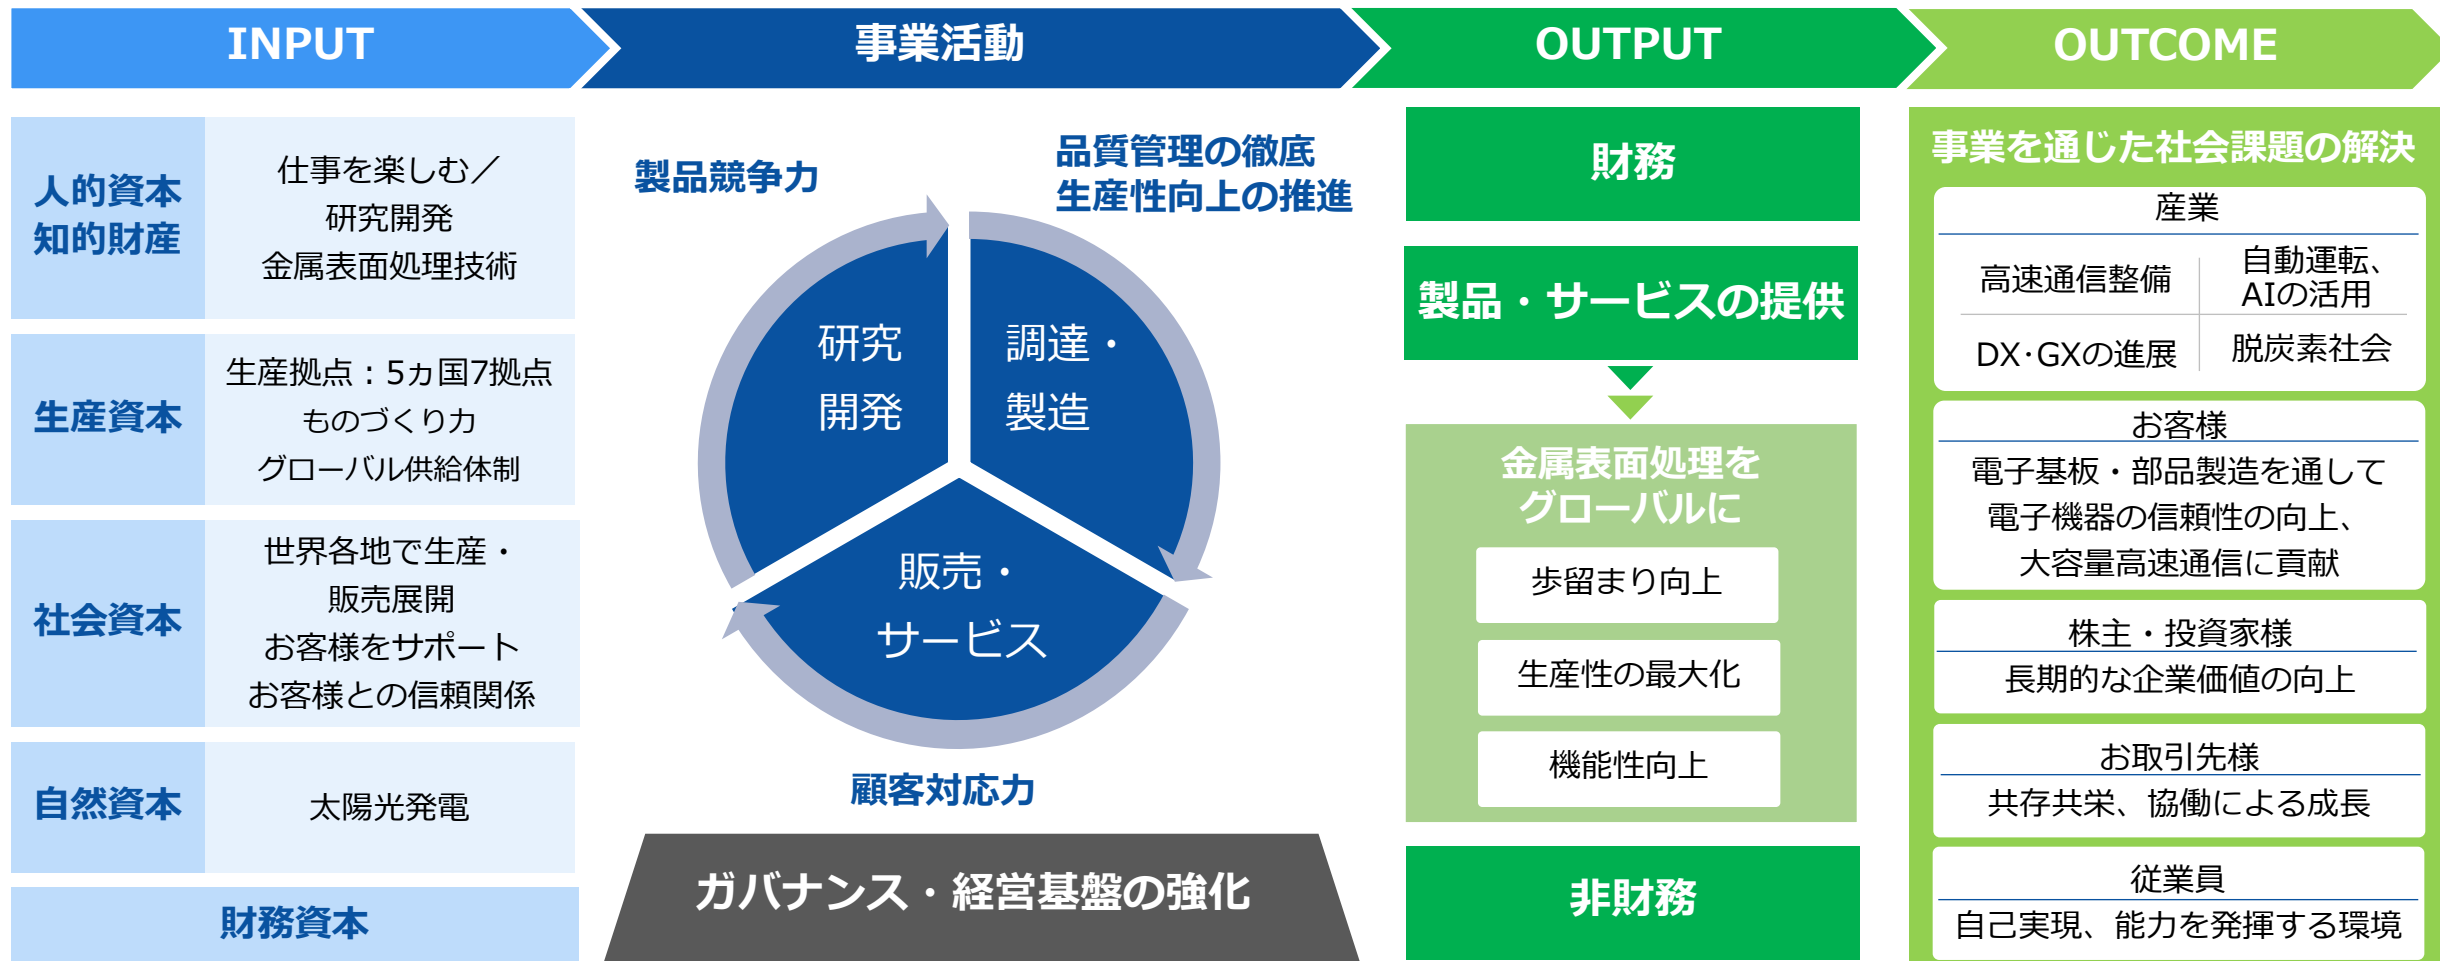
INPUT

事業活動

OUTPUT

OUTCOME

| 人的資本 知的財産 | 仕事を楽しむ／ 研究開発 金属表面処理技術 |
|---|---|
| 生産資本 | 生産拠点：5カ国7拠点 ものづくり力 グローバル供給体制 |
| 社会資本 | 世界各地で生産・販売展開 お客様をサポート お客様との信頼関係 |
| 自然資本 | 太陽光発電 |
| 財務資本 | |

製品競争力

品質管理の徹底
生産性向上の推進

研究開発

調達・製造

販売・サービス

顧客対応力

ガバナンス・経営基盤の強化

財務

製品・サービスの提供

金属表面処理をグローバルに

歩留まり向上

生産性の最大化

機能性向上

非財務

事業を通じた社会課題の解決

産業

| 高速通信整備 | 自動運転、AIの活用 |
|---|---|
| DX·GXの進展 | 脱炭素社会 |

お客様
電子基板・部品製造を通して電子機器の信頼性の向上、大容量高速通信に貢献

株主・投資家様
長期的な企業価値の向上

お取引先様
共存共栄、協働による成長

従業員
自己実現、能力を発揮する環境